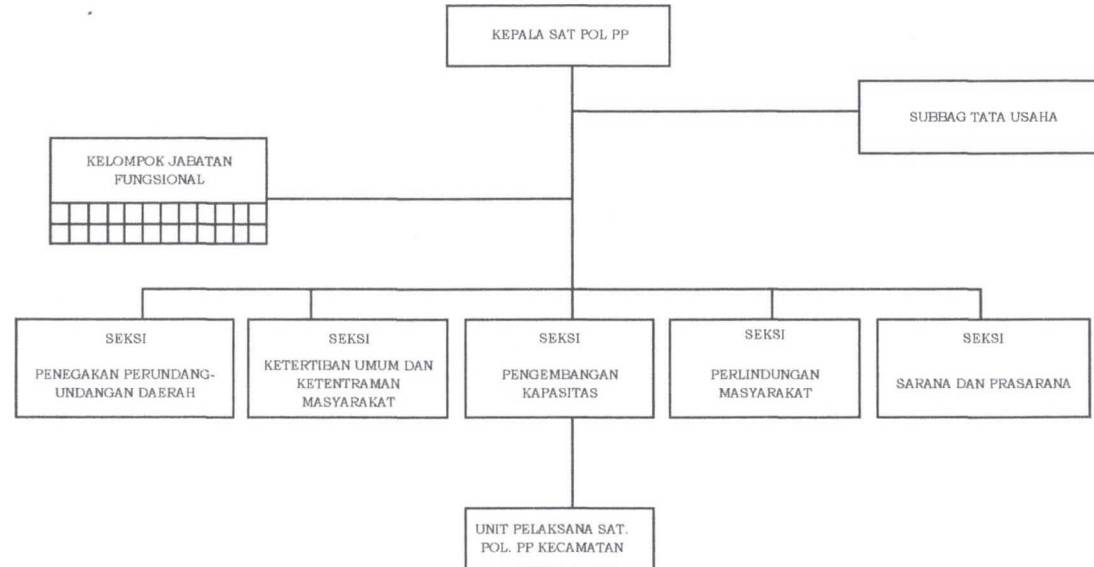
KEPALA SAT POL PP

SUBBAG TATA USAHA

KELOMPOK JABATAN FUNGSIONAL

SEKSI

PENEGAKAN PERUNDANG-UNDANGAN DAERAH

SEKSI

KETERTIBAN UMUM DAN KETENTRAMAN MASYARAKAT

SEKSI

PENGEMBANGAN KAPASITAS

SEKSI

PERLINDUNGAN MASYARAKAT

SEKSI

SARANA DAN PRASARANA

UNIT PELAKSANA SAT. POL. PP KECAMATAN